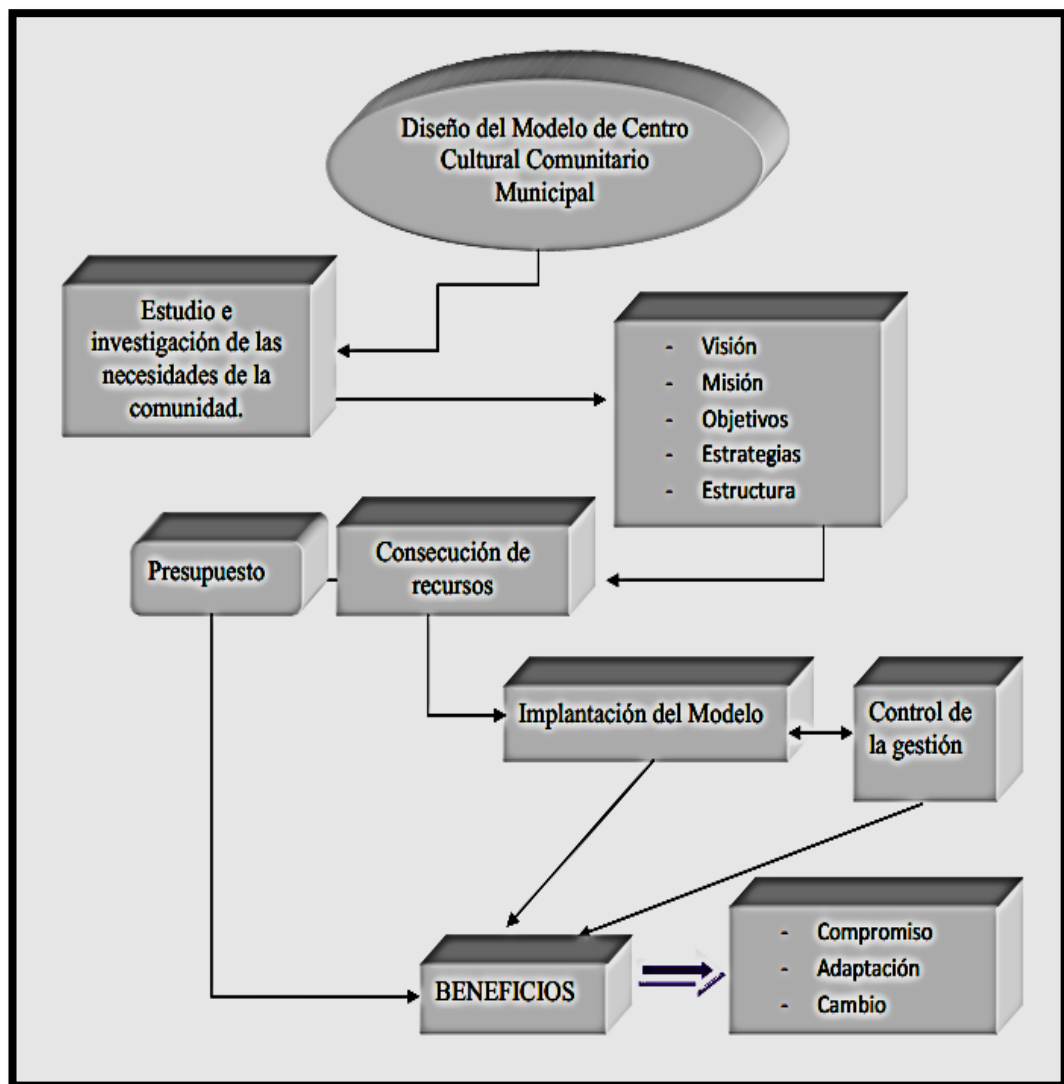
Diseño del Modelo de Centro Cultural Comunitario Municipal

Estudio e investigación de las necesidades de la comunidad.

- Visión
- Misión
- Objetivos
- Estrategias
- Estructura

Presupuesto

Consecución de recursos

Implantación del Modelo

Control de la gestión

BENEFICIOS

- Compromiso
- Adaptación
- Cambio